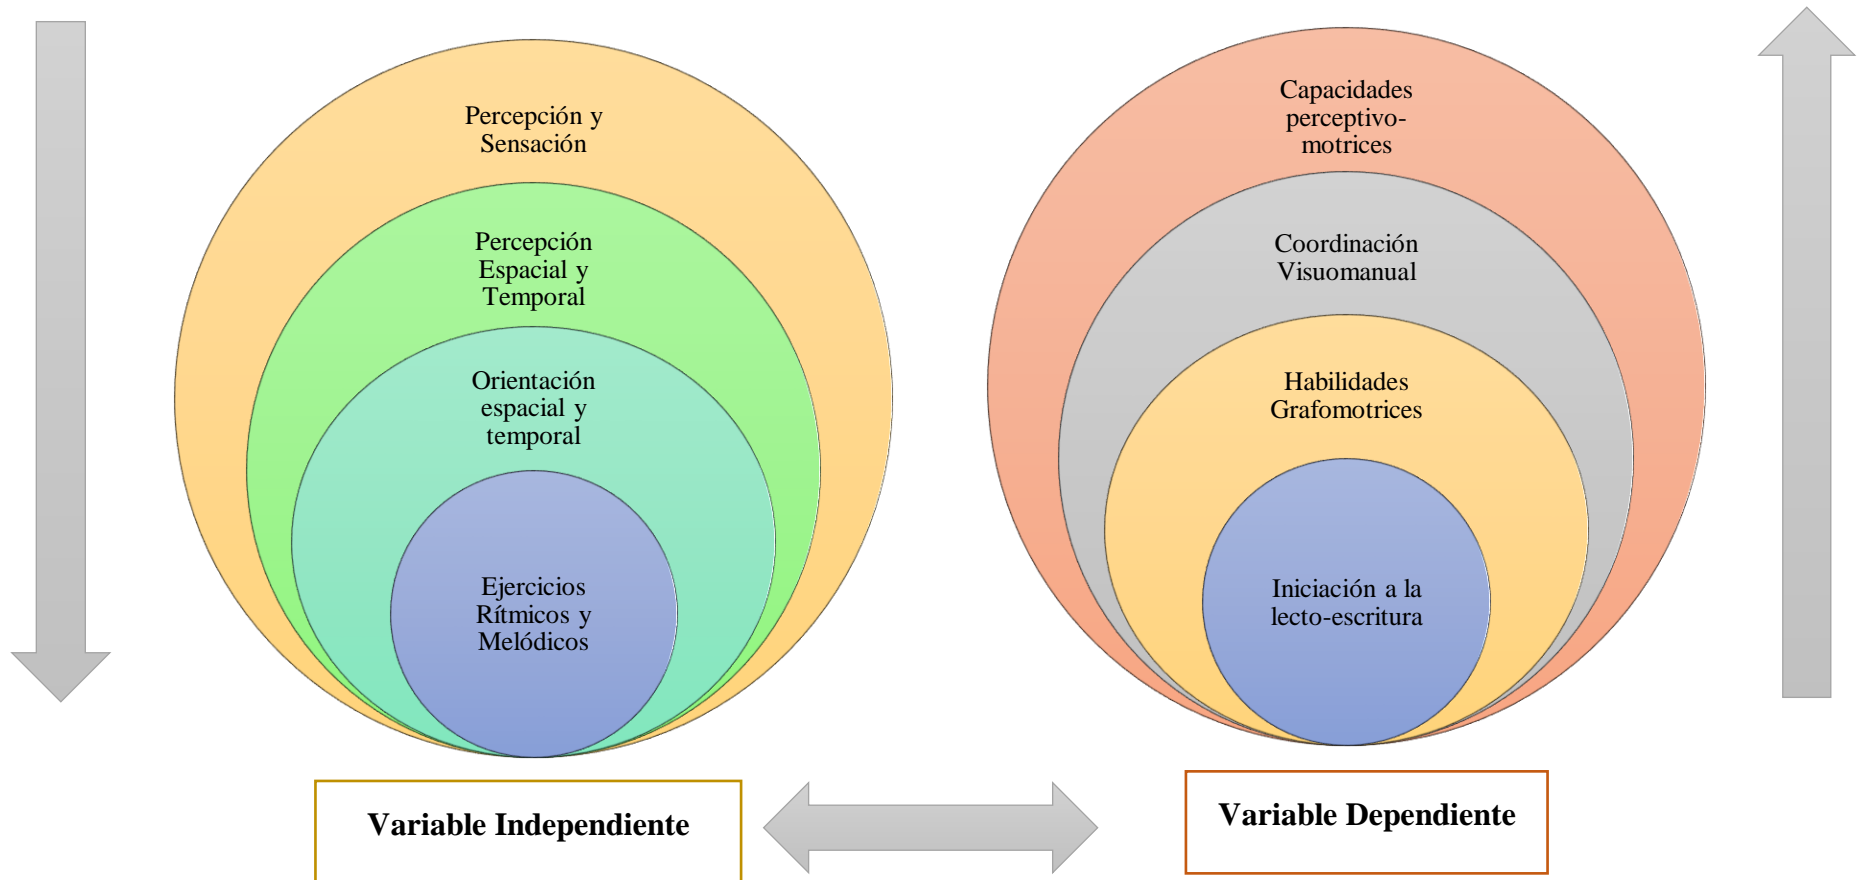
Percepción y Sensación

Percepción Espacial y Temporal

Orientación espacial y temporal

Ejercicios Rítmicos y Melódicos

Capacidades perceptivo-motrices

Coordinación Visuomanual

Habilidades Grafomotrices

Iniciación a la lecto-escritura

**Variable Independiente**

**Variable Dependiente**